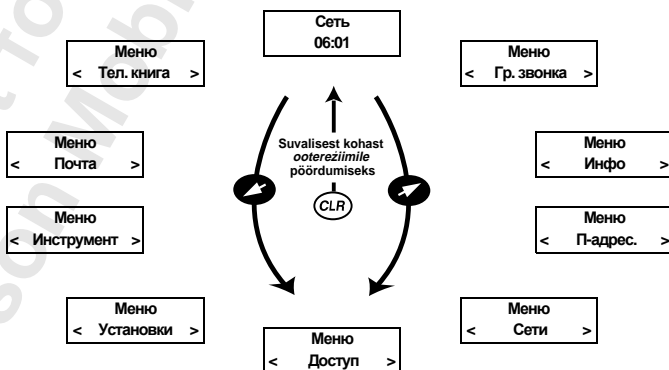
Сеть
06:01

Меню
< Тел. книга >

Меню
< Гр. звонка >

Меню
< Почта >

Suvalisest kohast
ootereziimile
pöördumiseks

CLR

Меню
< Инфо >

Меню
< Инструмент >

Меню
< П-адрес. >

Меню
< Установки >

Меню
< Сети >

Меню
< Доступ >